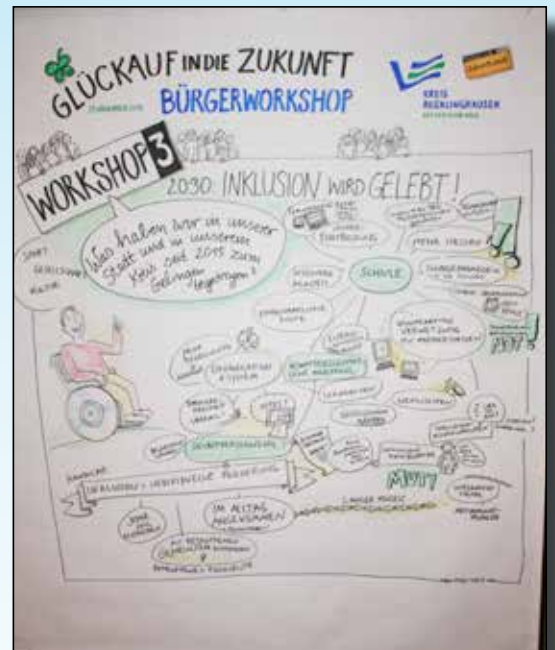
GLÜCKAUF IN DIE ZUKUNFT

BÜRGERWORKSHOP

KREIS RECKLINGHAUSEN

WORKSHOP 3

2030: INKLUSION WIRD GELEBT!

Was haben wir in unserer Stadt und in unserem Kreis seit 2015 zum Gelingen beigetragen?

SPORT

SCHULE

MEHR LEHRER

MUT

IM ALLTAG ANGEKOMMEN

LANGER WEG

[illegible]